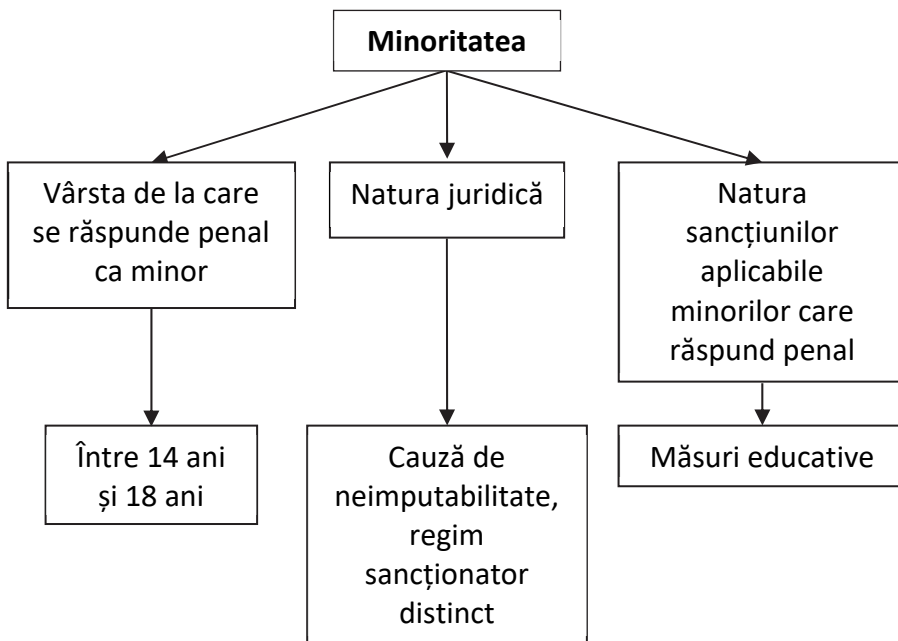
Minoritatea

Vârsta de la care se răspunde penal ca minor

Natura juridică

Natura sancțiunilor aplicabile minorilor care răspund penal

Între 14 ani și 18 ani

Cauză de neimputabilitate, regim sancționator distinct

Măsuri educative